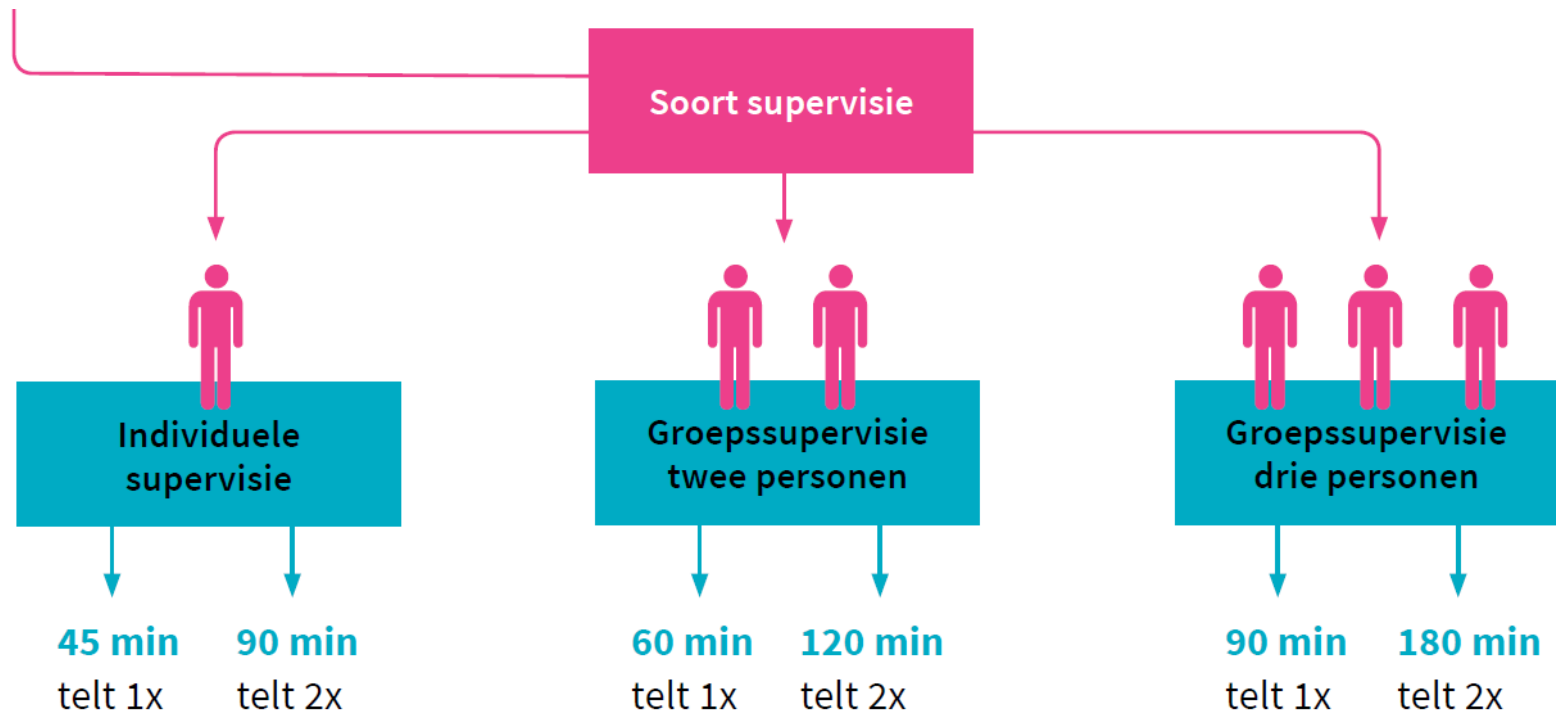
Soort supervisie

Individuele supervisie

45 min
telt 1x

90 min
telt 2x

Groepssupervisie twee personen

60 min
telt 1x

120 min
telt 2x

Groepssupervisie drie personen

90 min
telt 1x

180 min
telt 2x